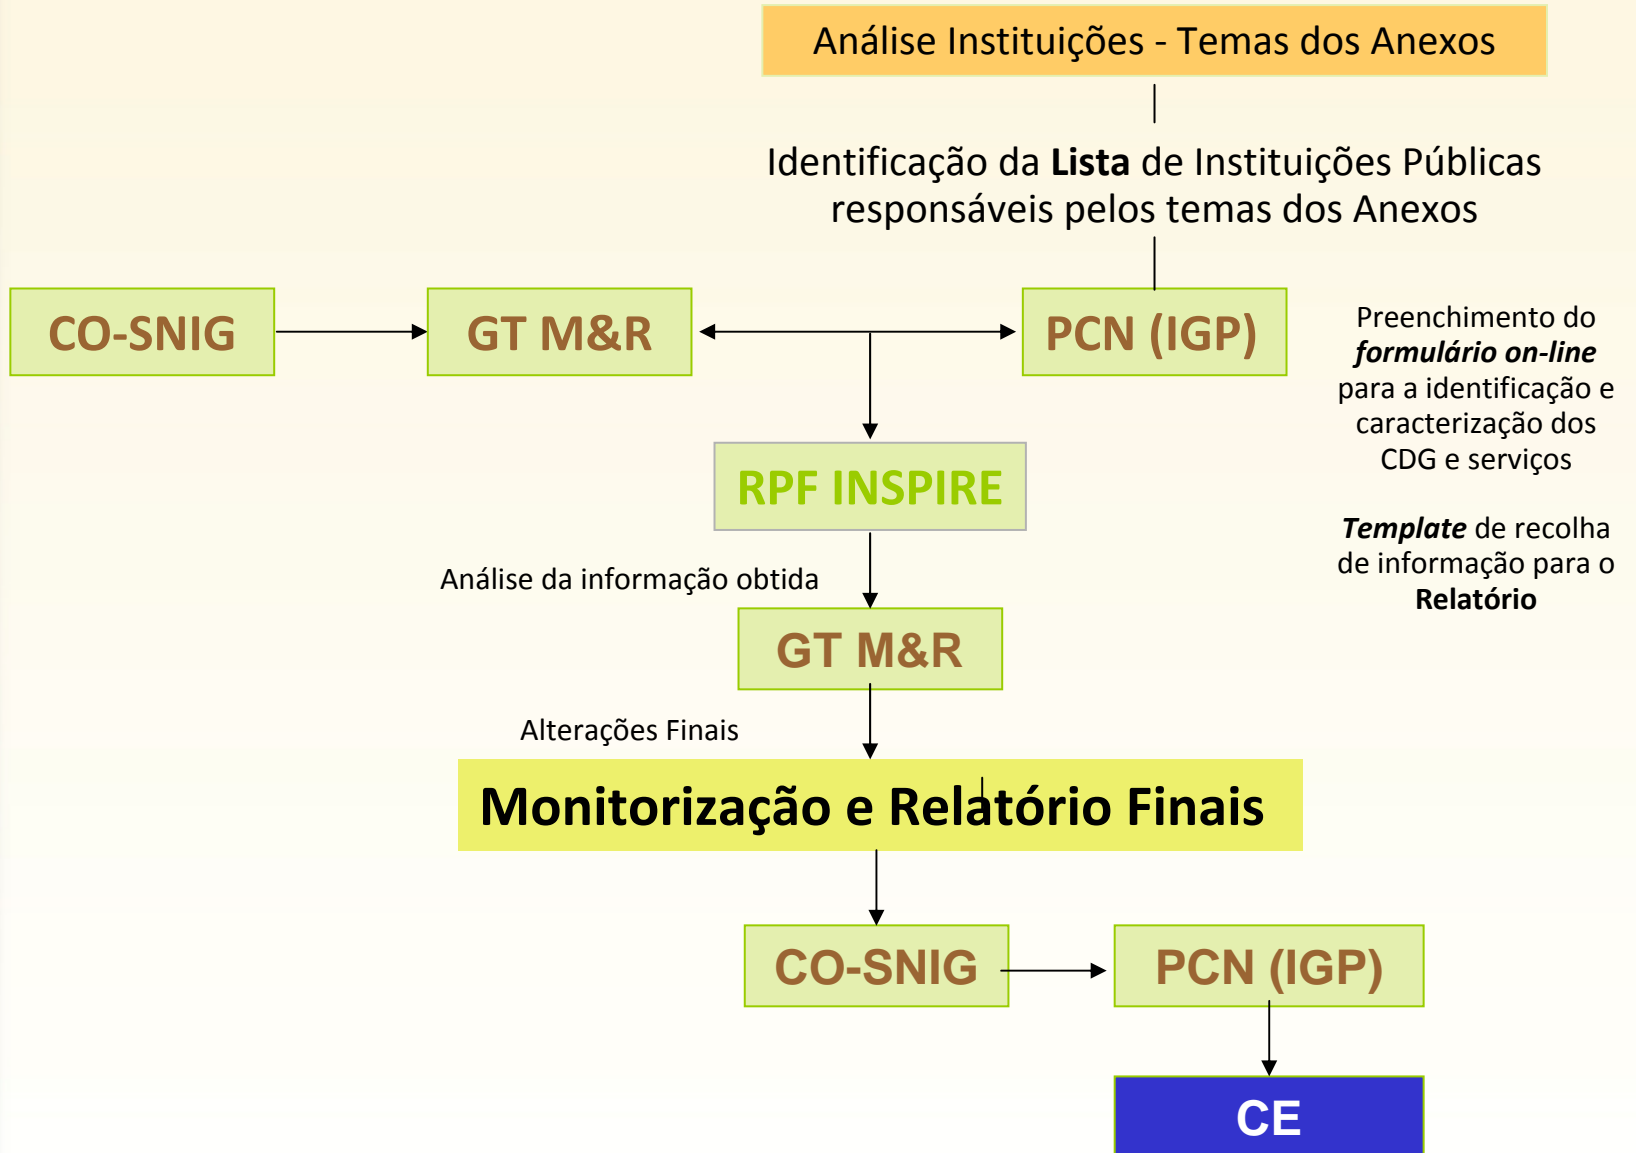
Análise Instituições - Temas dos Anexos

Identificação da **Lista** de Instituições Públicas responsáveis pelos temas dos Anexos

CO-SNIG

GT M&R

PCN (IGP)

Preenchimento do ***formulário on-line*** para a identificação e caracterização dos CDG e serviços

***Template*** de recolha de informação para o **Relatório**

RPF INSPIRE

Análise da informação obtida

GT M&R

Alterações Finais

Monitorização e Relatório Finais

CO-SNIG

PCN (IGP)

CE